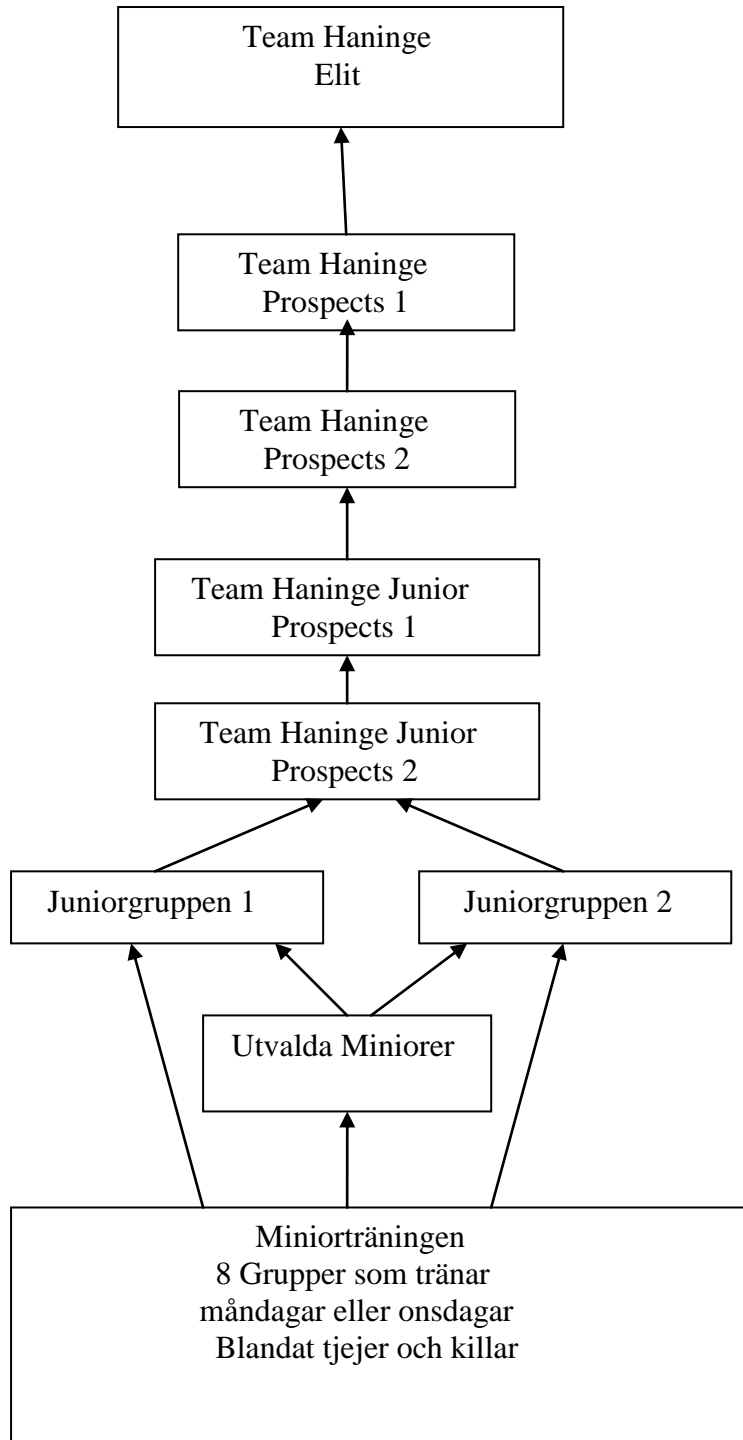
Team Haninge
Elit

Team Haninge
Prospects 1

Team Haninge
Prospects 2

Team Haninge Junior
Prospects 1

Team Haninge Junior
Prospects 2

Juniorgruppen 1

Juniorgruppen 2

Utvalda Miniorer

Miniorträningen
8 Grupper som tränar
måndagar eller onsdagar
Blandat tjejer och killar